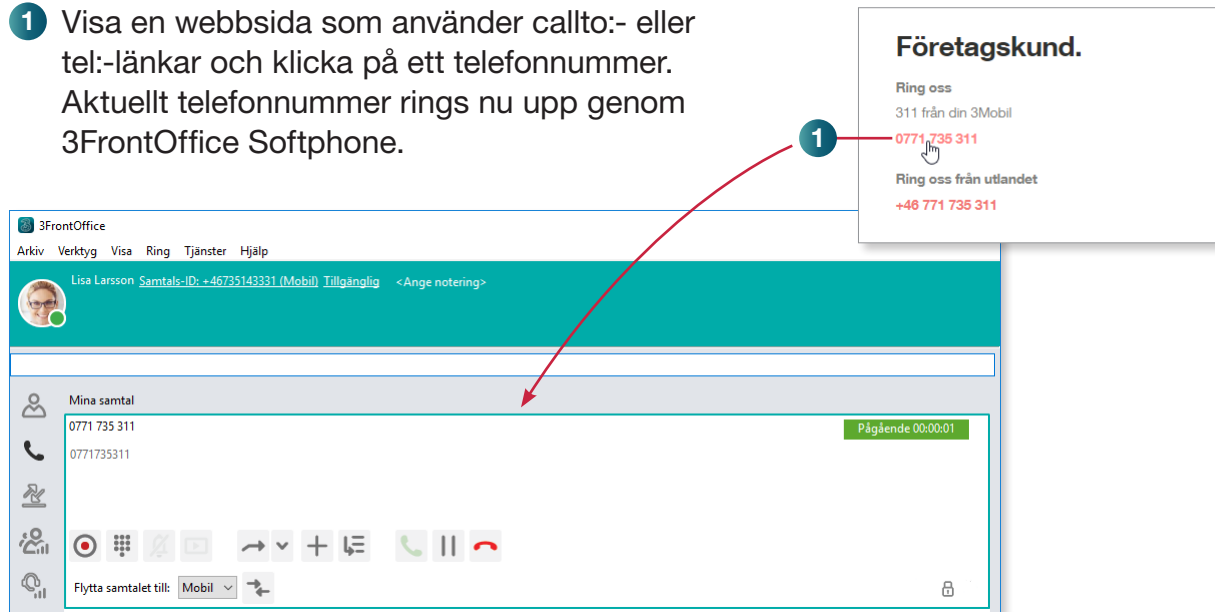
1 Visa en webbsida som använder callto:- eller tel:-länkar och klicka på ett telefonnummer. Aktuellt telefonnummer rings nu upp genom 3FrontOffice Softphone.

Företagskund.

Ring oss

311 från din 3Mobil

1

0771 735 311

Ring oss från utlandet

+46 771 735 311

3FrontOffice

Arkiv Verktyg Visa Ring Tjänster Hjälp

Lisa Larsson Samtals-ID: +46735143331 (Mobil) Tillgänglig <Ange notering>

Mina samtal

0771 735 311

Pågående 00:00:01

0771735311

Flytta samtalet till: Mobil